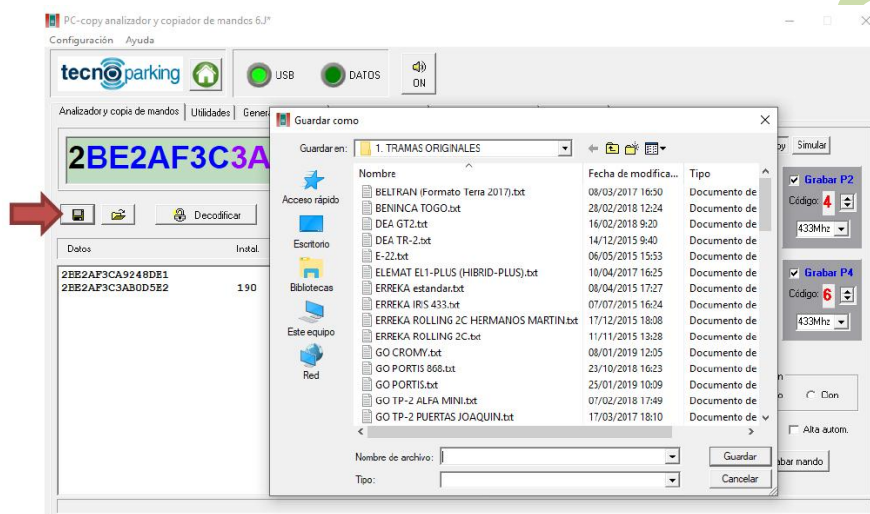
PC-copy analizador y copiador de mandos 6.J*
Configuración Ayuda
tecnoparking
USB
DATOS
ON
Analizador y copia de mandos | Utilidades | Gener
2BE2AF3C3A
Decodificar
Datos Instal.
2BE2AF3CA9248DE1
2BE2AF3C3AB0D5E2 190
Guardar como
Guardar en: 1. TRAMAS ORIGINALES
Acceso rápido
Escritorio
Bibliotecas
Este equipo
Red

| Nombre | Fecha de modifica... | Tipo |
|---|---|---|
| BELTRAN (Formato Terra 2017).txt | 08/03/2017 16:50 | Documento de |
| BENINCA TOGO.txt | 28/02/2018 12:24 | Documento de |
| DEA GT2.txt | 16/02/2018 9:20 | Documento de |
| DEA TR-2.txt | 14/12/2015 9:40 | Documento de |
| E-22.txt | 06/05/2015 15:53 | Documento de |
| ELEMAT EL1-PLUS (HIBRID-PLUS).txt | 10/04/2017 16:25 | Documento de |
| ERREKA estandar.txt | 08/04/2015 17:27 | Documento de |
| ERREKA IRIS 433.txt | 07/07/2015 16:24 | Documento de |
| ERREKA ROLLING 2C HERMANOS MARTIN.txt | 17/12/2015 18:08 | Documento de |
| ERREKA ROLLING 2C.txt | 11/11/2015 13:28 | Documento de |
| GO CROMY.txt | 08/01/2019 12:05 | Documento de |
| GO PORTIS 868.txt | 23/10/2018 16:23 | Documento de |
| GO PORTIS.txt | 25/01/2019 10:09 | Documento de |
| GO TP-2 ALFA MINI.txt | 07/02/2018 17:49 | Documento de |
| GO TP-2 PUERTAS JOAQUIN.txt | 17/03/2017 18:10 | Documento de |

Nombre de archivo:
Tipo:
Guardar
Cancelar
py Simular
Grabar P2
Código: 4
433Mhz
Grabar P4
Código: 6
433Mhz
n
o C Clon
Alta autom.
abar mando